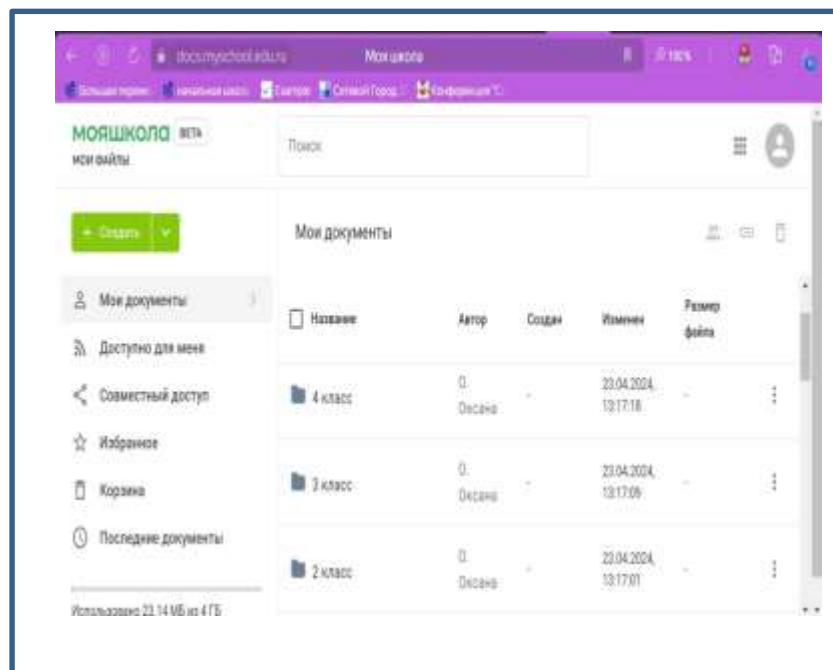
docs.myschool.edu.ru Моя школа

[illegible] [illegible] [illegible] Сетевой Город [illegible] Конференции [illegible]

МОЯШКОЛА БЕТА
Мои файлы

Поиск

+ Создать

Мои документы

Доступно для меня

Совместный доступ

Избранное

Корзина

Последние документы

Использовано 23.14 МБ из 4 ГБ

Мои документы

| Название | Автор | Создан | Изменен | Размер файла |
|---|---|---|---|---|
| 4 класс | О. Оксана | - | 23.04.2024, 13:17:16 | - |
| 3 класс | О. Оксана | - | 23.04.2024, 13:17:09 | - |
| 2 класс | О. Оксана | - | 23.04.2024, 13:17:01 | - |